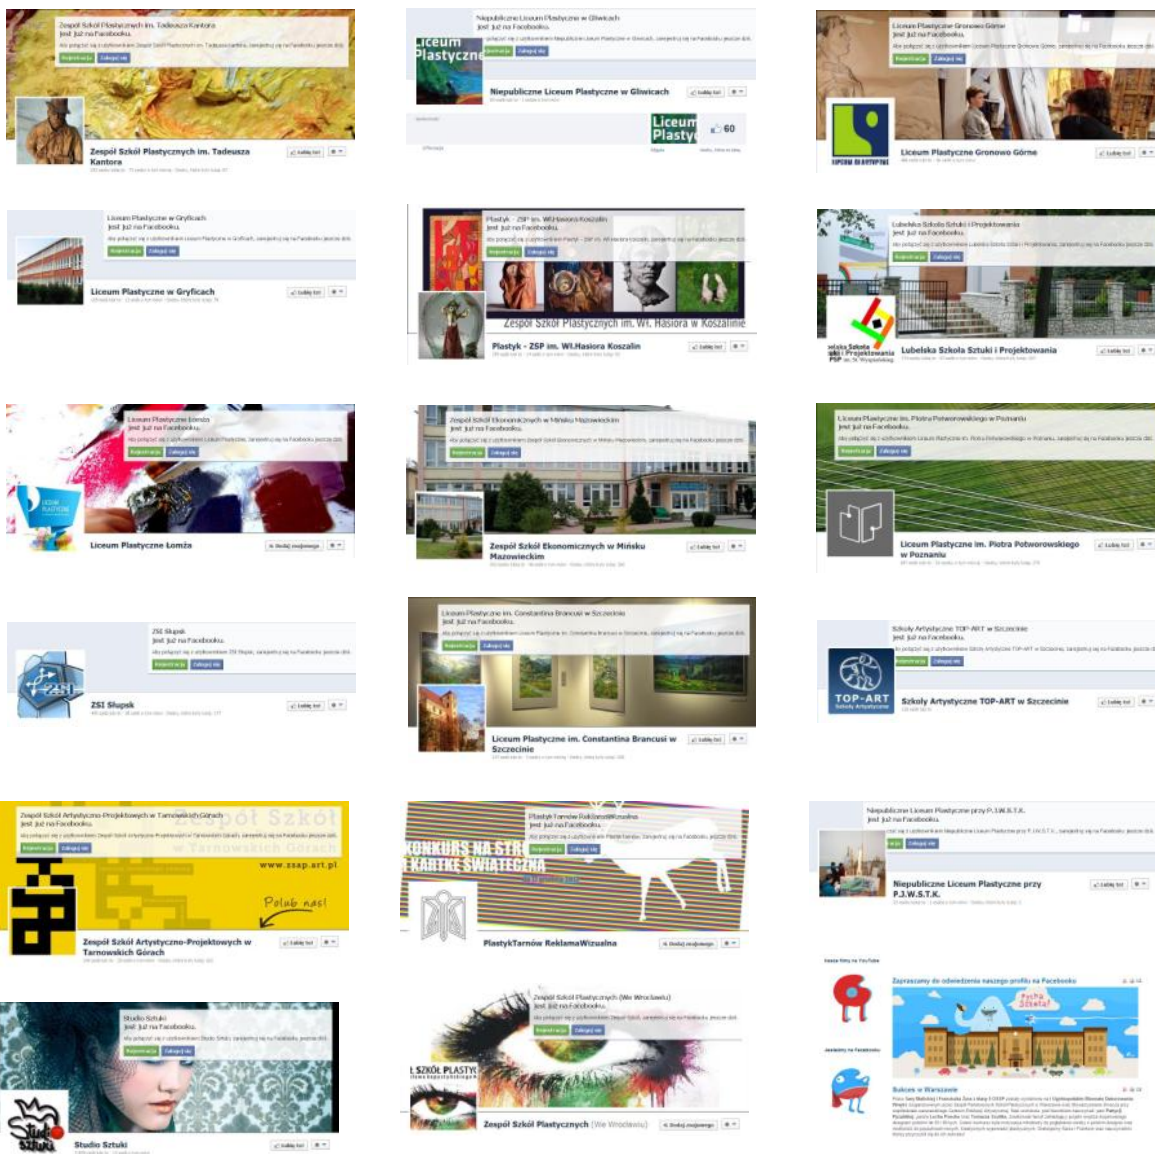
Zespół Szkół Plastycznych im. Tadeusza Kantora
jest już na Facebooku.
Rejestracja Zaloguj się
Zespół Szkół Plastycznych im. Tadeusza Kantora

Niepubliczne Liceum Plastyczne w Gliwicach
jest już na Facebooku.
Rejestracja Zaloguj się
Liceum Plastyczne
Niepubliczne Liceum Plastyczne w Gliwicach
Liceum Plastyczne
60

Liceum Plastyczne Gronowo Górne
jest już na Facebooku.
Rejestracja Zaloguj się
LICEUM PLASTYCZNE
Liceum Plastyczne Gronowo Górne

Liceum Plastyczne w Gryficach
jest już na Facebooku.
Rejestracja Zaloguj się
Liceum Plastyczne w Gryficach

Plastyk - ZSP im. Wł.Hasiora Koszalin
jest już na Facebooku.
Rejestracja Zaloguj się
Zespół Szkół Plastycznych im. Wł. Hasiora w Koszalinie
Plastyk - ZSP im. Wł.Hasiora Koszalin

Lubelska Szkoła Sztuki i Projektowania
jest już na Facebooku.
Rejestracja Zaloguj się
Lubelska Szkoła Sztuki i Projektowania

Liceum Plastyczne Łomża
jest już na Facebooku.
Rejestracja Zaloguj się
Liceum Plastyczne Łomża

Zespół Szkół Ekonomicznych w Mińsku Mazowieckim
jest już na Facebooku.
Rejestracja Zaloguj się
Zespół Szkół Ekonomicznych w Mińsku Mazowieckim

Liceum Plastyczne im. Piotra Potworowskiego w Poznaniu
jest już na Facebooku.
Rejestracja Zaloguj się
Liceum Plastyczne im. Piotra Potworowskiego w Poznaniu

ZSI Słupsk
jest już na Facebooku.
Rejestracja Zaloguj się
ZSI
ZSI Słupsk

Liceum Plastyczne im. Constantina Brancusi w Szczecinie
jest już na Facebooku.
Rejestracja Zaloguj się
Liceum Plastyczne im. Constantina Brancusi w Szczecinie

Szkoły Artystyczne TOP-ART w Szczecinie
jest już na Facebooku.
Rejestracja Zaloguj się
TOP-ART
Szkoły Artystyczne TOP-ART w Szczecinie

Zespół Szkół Artystyczno-Projektowych w Tarnowskich Górach
jest już na Facebooku.
Rejestracja Zaloguj się
Zespół Szkół w Tarnowskich Górach
www.zsap.art.pl
Polub nas!
Zespół Szkół Artystyczno-Projektowych w Tarnowskich Górach

PlastykTarnów ReklamaWizualna
jest już na Facebooku.
Rejestracja Zaloguj się
KONKURS NA STR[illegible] KARTKĘ ŚWIĄTECZNĄ
PlastykTarnów ReklamaWizualna

Niepubliczne Liceum Plastyczne przy P.J.W.S.T.K.
jest już na Facebooku.
Rejestracja Zaloguj się
Niepubliczne Liceum Plastyczne przy P.J.W.S.T.K.

Studio Sztuki
jest już na Facebooku.
Rejestracja Zaloguj się
Studio Sztuki
Studio Sztuki

Zespół Szkół Plastycznych (We Wrocławiu)
jest już na Facebooku.
Rejestracja Zaloguj się
SZKÓŁ PLASTYC
Zespół Szkół Plastycznych (We Wrocławiu)

Zapraszamy do odwiedzenia naszego profilu na Facebooku
Psicha Szkoła!
Sukces w Warszawie